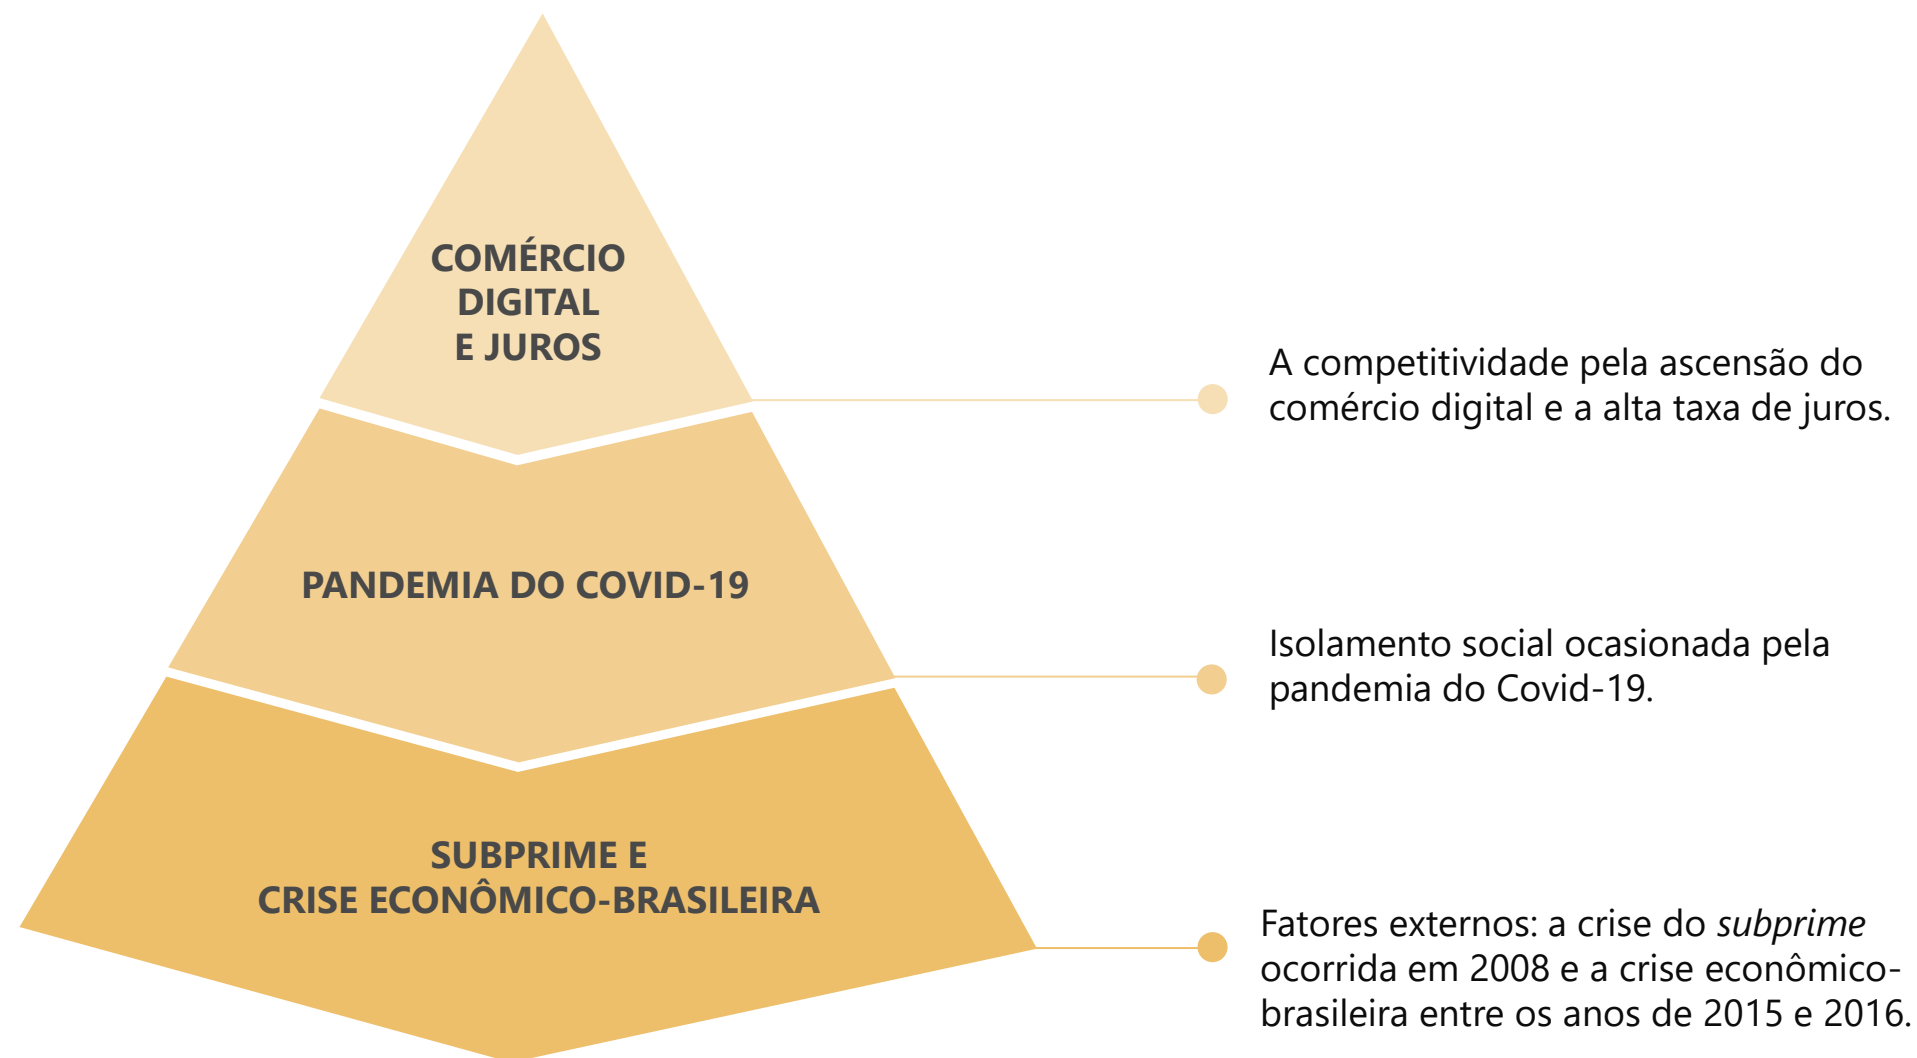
COMÉRCIO DIGITAL E JUROS

A competitividade pela ascensão do comércio digital e a alta taxa de juros.

PANDEMIA DO COVID-19

Isolamento social ocasionada pela pandemia do Covid-19.

SUBPRIME E CRISE ECONÔMICO-BRASILEIRA

Fatores externos: a crise do *subprime* ocorrida em 2008 e a crise econômico-brasileira entre os anos de 2015 e 2016.